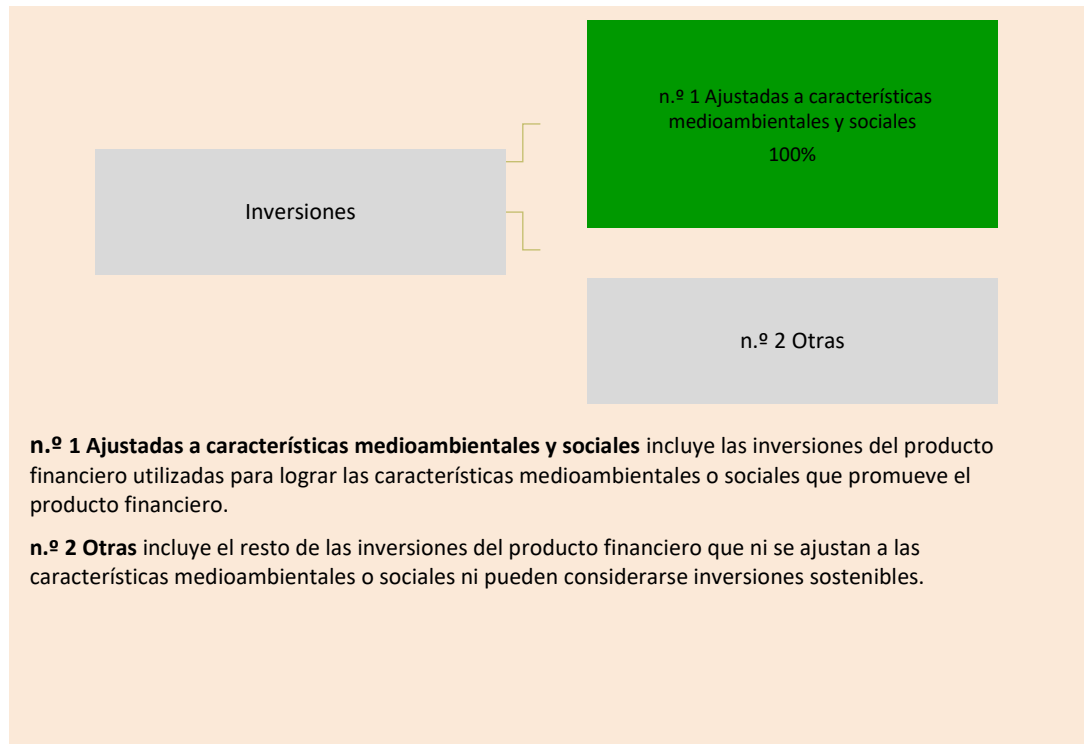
Inversiones

n.º 1 Ajustadas a características medioambientales y sociales
100%

n.º 2 Otras

**n.º 1 Ajustadas a características medioambientales y sociales** incluye las inversiones del producto financiero utilizadas para lograr las características medioambientales o sociales que promueve el producto financiero.

**n.º 2 Otras** incluye el resto de las inversiones del producto financiero que ni se ajustan a las características medioambientales o sociales ni pueden considerarse inversiones sostenibles.